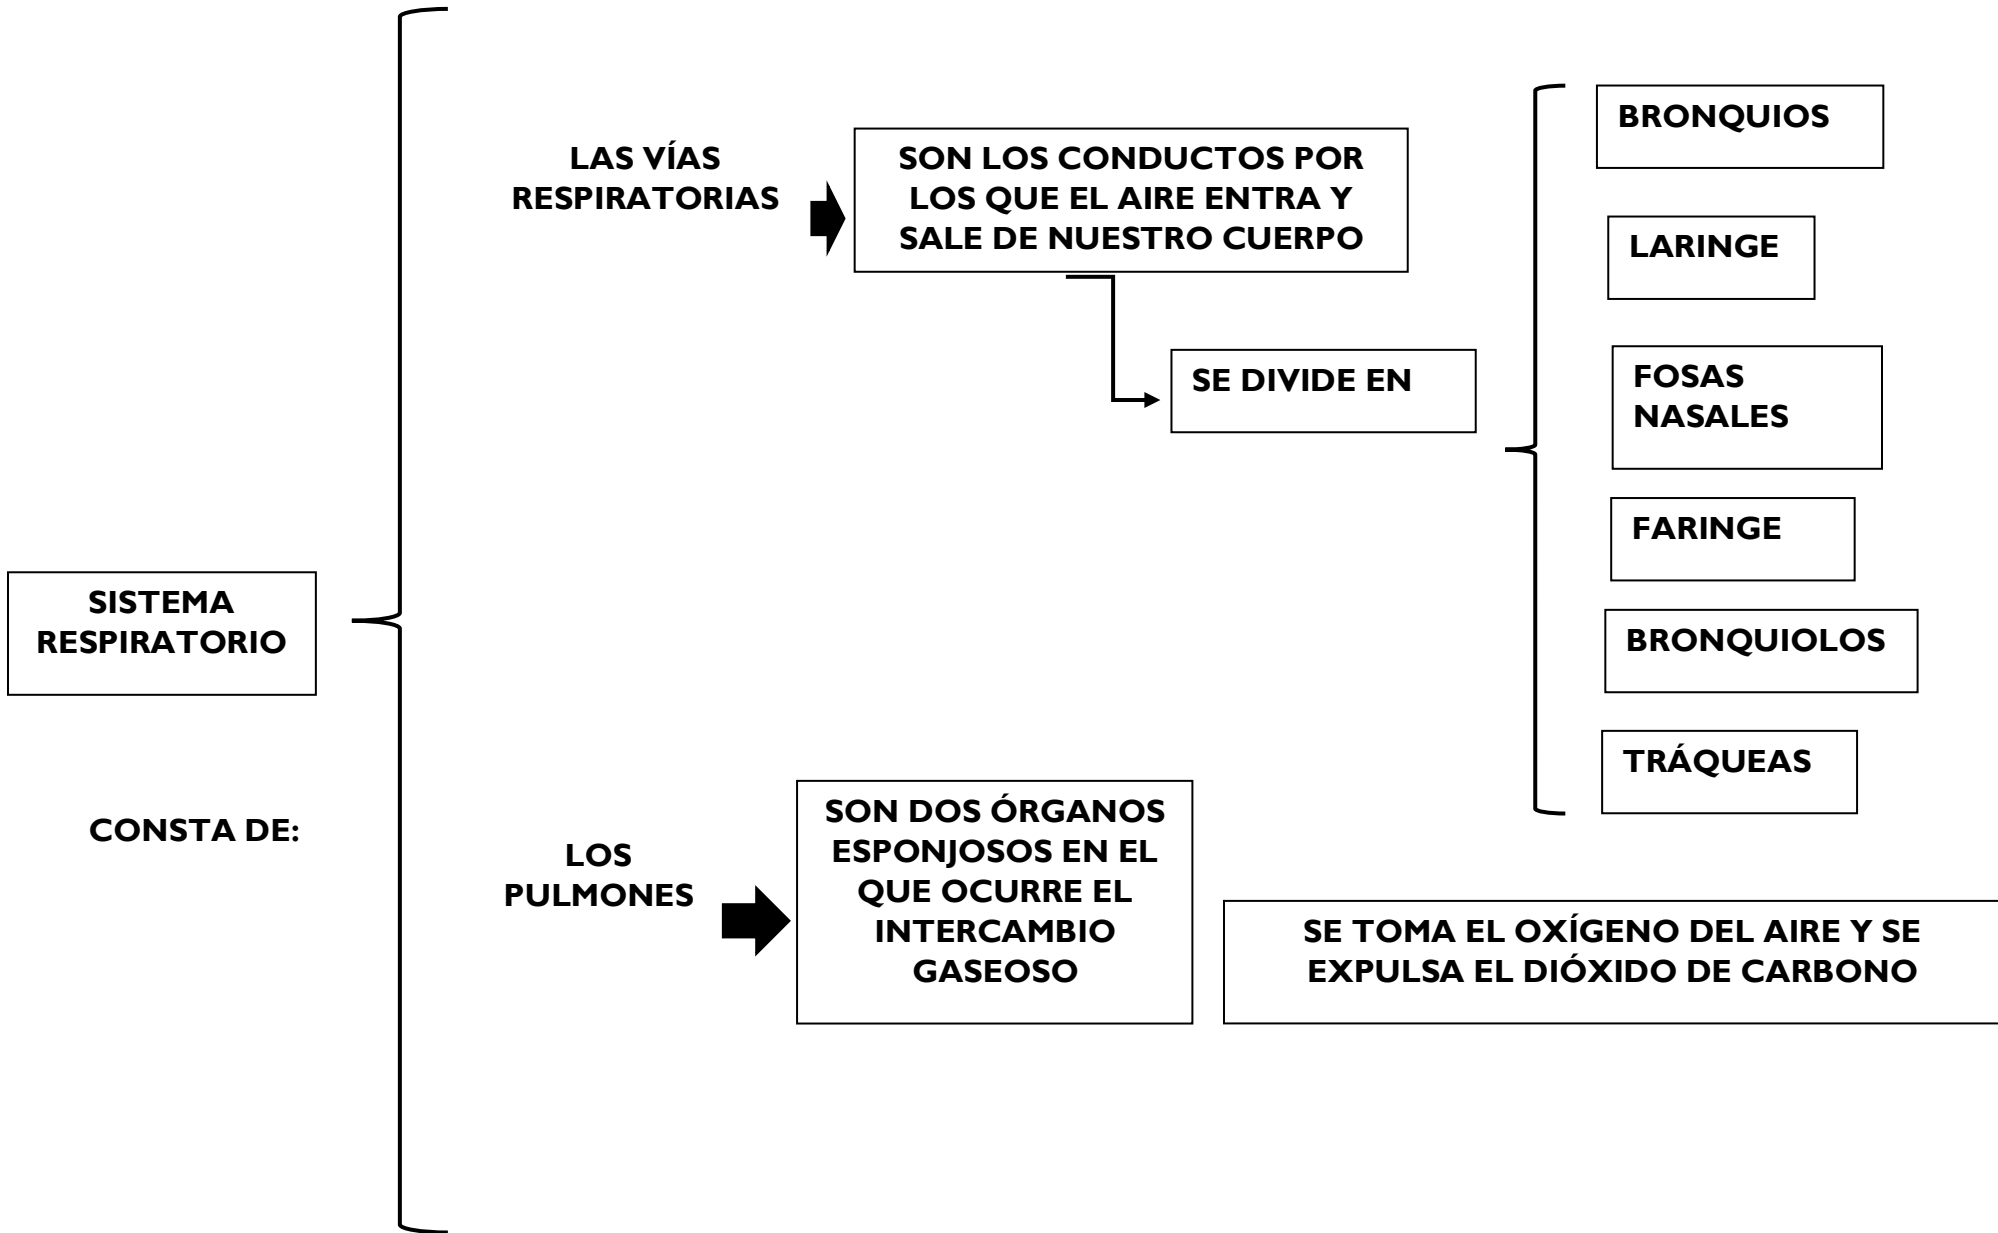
SISTEMA RESPIRATORIO

CONSTA DE:

LAS VÍAS RESPIRATORIAS

SON LOS CONDUCTOS POR LOS QUE EL AIRE ENTRA Y SALE DE NUESTRO CUERPO

SE DIVIDE EN

BRONQUIOS

LARINGE

FOSAS NASALES

FARINGE

BRONQUIOLOS

TRÁQUEAS

LOS PULMONES

SON DOS ÓRGANOS ESPONJOSOS EN EL QUE OCURRE EL INTERCAMBIO GASEOSO

SE TOMA EL OXÍGENO DEL AIRE Y SE EXPULSA EL DIÓXIDO DE CARBONO